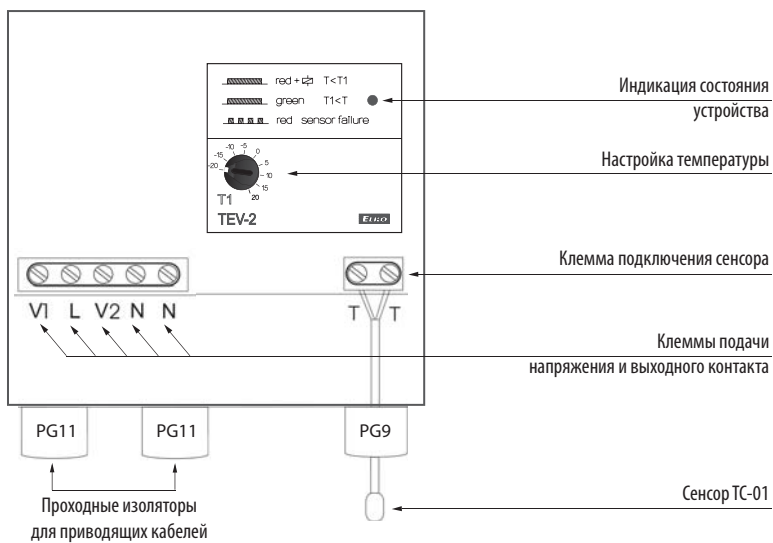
red + ⊏⊲ T<T1
green T1<T
red sensor failure

Индикация состояния устройства

-20 -15 -10 -5 0 5 10 15 20
T1
TEV-2
ELKO

Настройка температуры

Клемма подключения сенсора

V1 L V2 N N

T T

Клеммы подачи напряжения и выходного контакта

PG11 PG11 PG9

Проходные изоляторы для приводящих кабелей

Сенсор TC-01